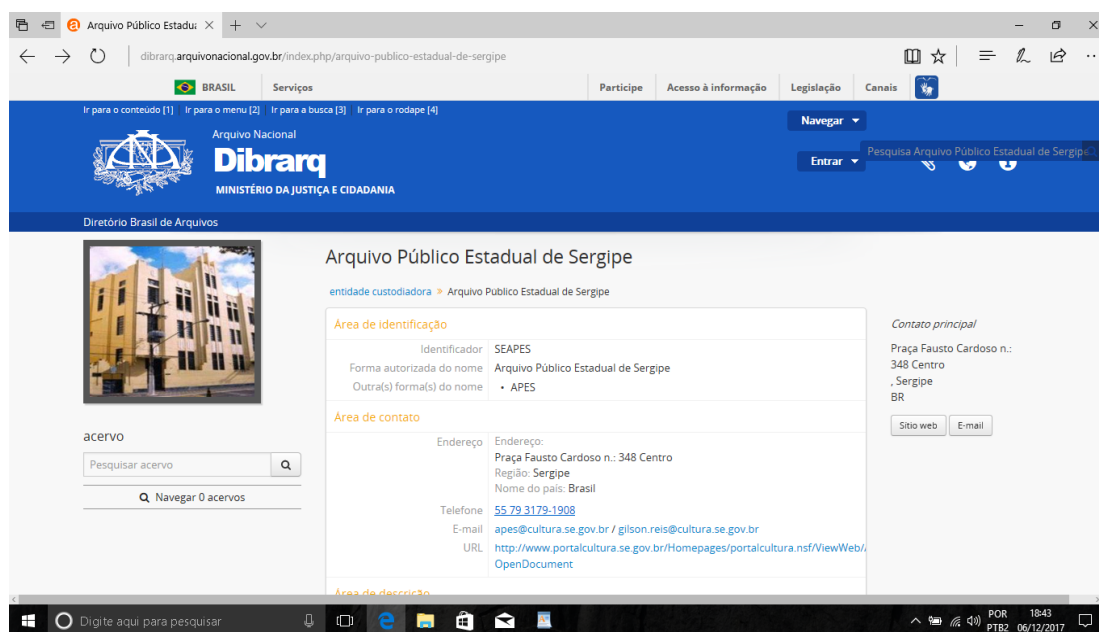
Arquivo Público Estadua ×  +

dibrarq.arquivonacional.gov.br/index.php/arquivo-publico-estadual-de-sergipe

BRASIL   Serviços   Participe   Acesso à informação   Legislação   Canais

Ir para o conteúdo [1]   Ir para o menu [2]   Ir para a busca [3]   Ir para o rodape [4]

Arquivo Nacional
Dibrarq
MINISTÉRIO DA JUSTIÇA E CIDADANIA

Navegar
Entrar
Pesquisa Arquivo Público Estadual de Sergipe

Diretório Brasil de Arquivos

Arquivo Público Estadual de Sergipe

entidade custodiadora » Arquivo Público Estadual de Sergipe

Área de identificação

Identificador SEAPES
Forma autorizada do nome Arquivo Público Estadual de Sergipe
Outra(s) forma(s) do nome • APES

Área de contato

Endereço Endereço:
Praça Fausto Cardoso n.: 348 Centro
Região: Sergipe
Nome do país: Brasil

Telefone 55 79 3179-1908
E-mail apes@cultura.se.gov.br / gilson.reis@cultura.se.gov.br
URL http://www.portalcultura.se.gov.br/Homepages/portalcultura.nsf/ViewWeb/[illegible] OpenDocument

Área de descrição

Contato principal

Praça Fausto Cardoso n.:
348 Centro
, Sergipe
BR

Sítio web   E-mail

acervo

Pesquisar acervo

Navegar 0 acervos

Digite aqui para pesquisar

POR PTB2 18:43 06/12/2017